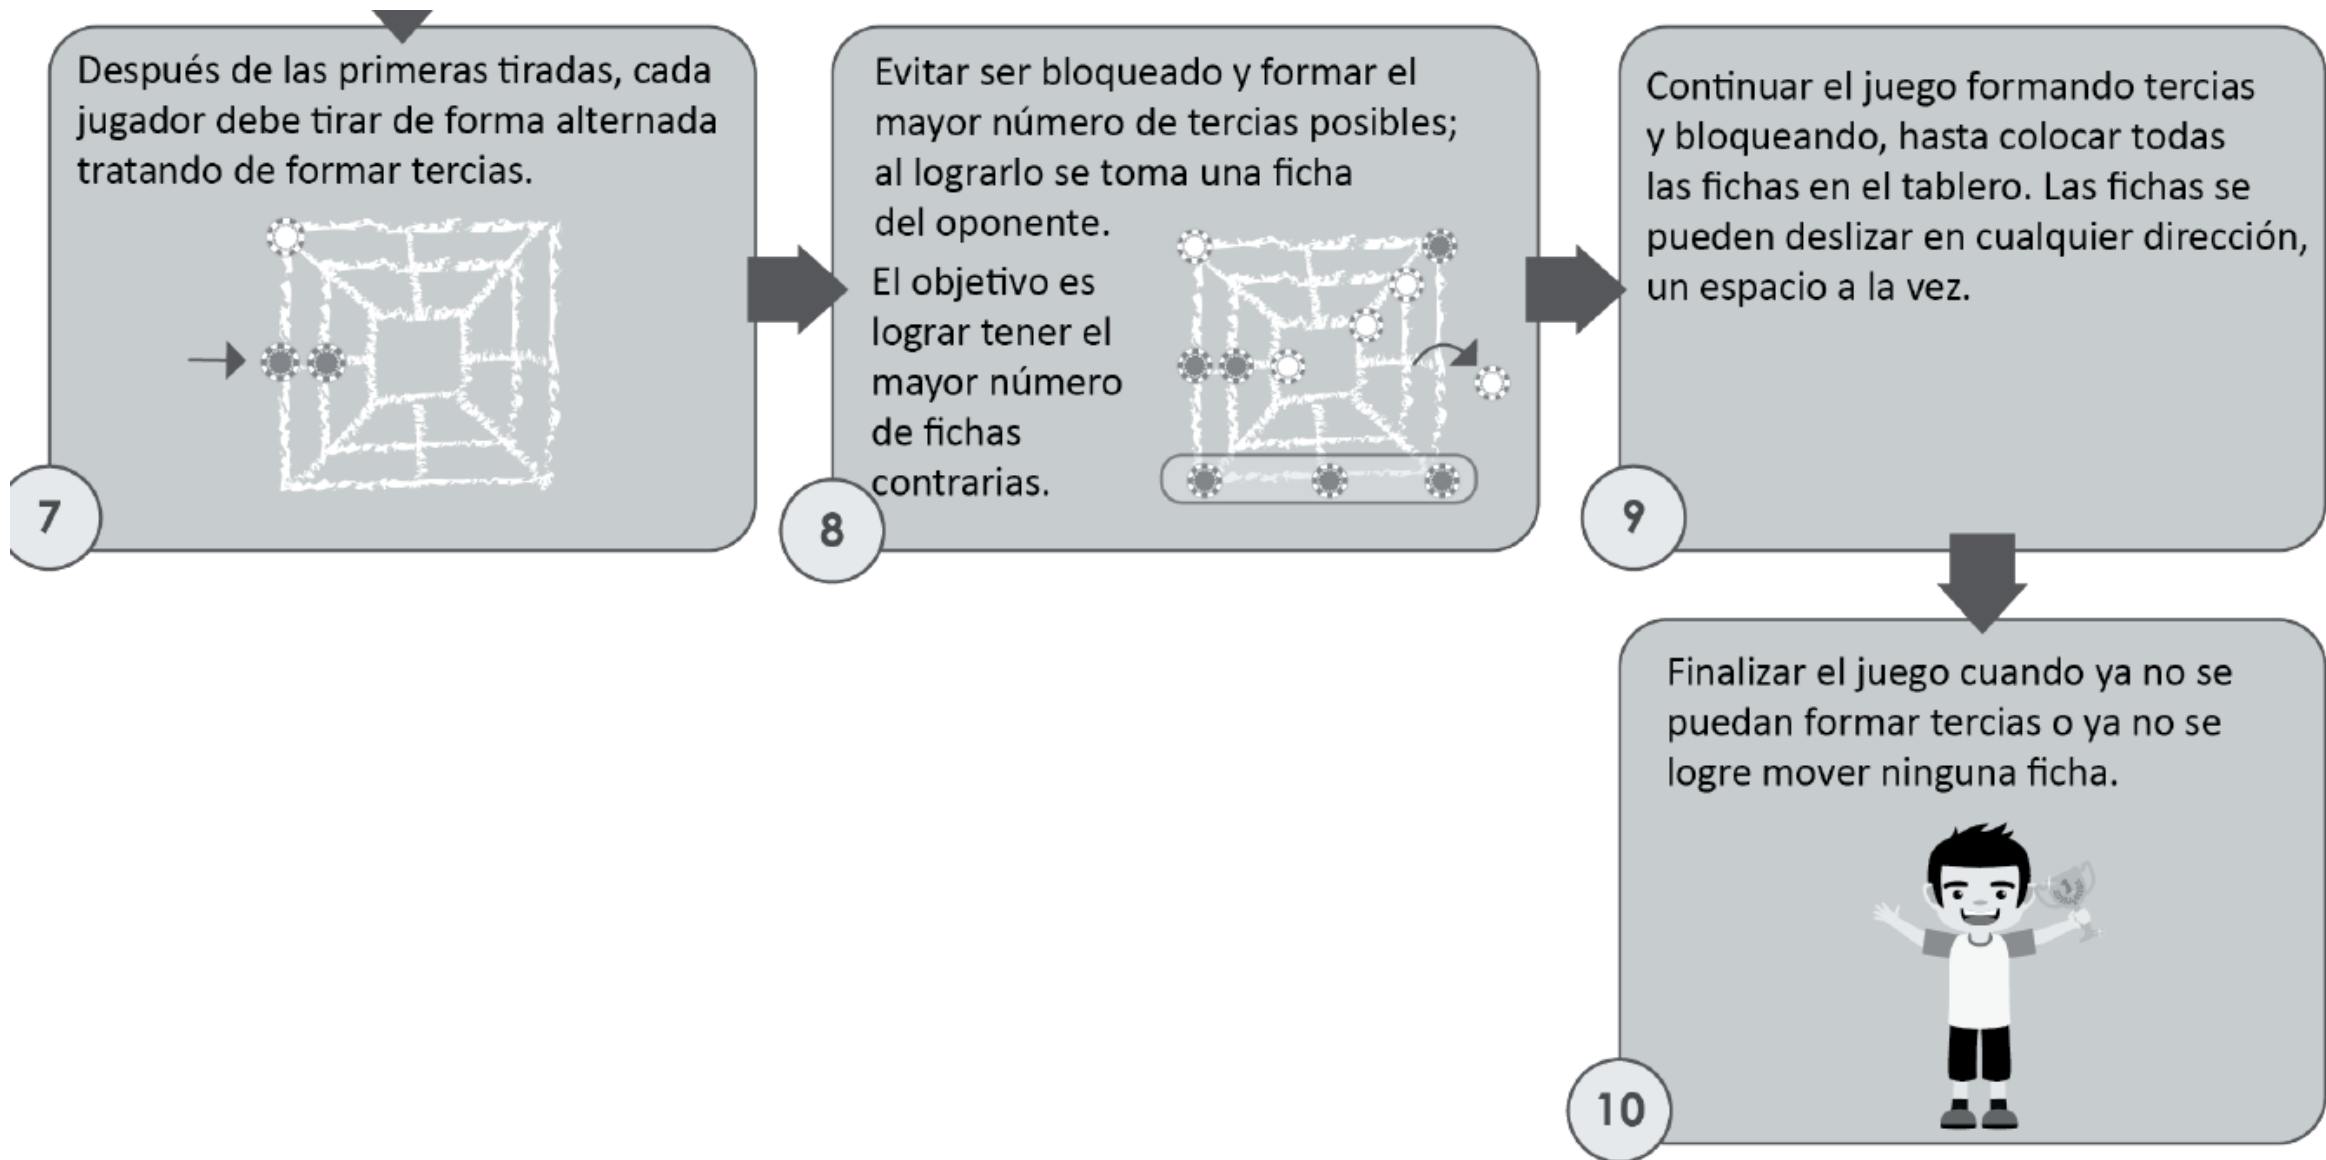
Después de las primeras tiradas, cada jugador debe tirar de forma alternada tratando de formar tercias.

7

Evitar ser bloqueado y formar el mayor número de tercias posibles; al lograrlo se toma una ficha del oponente.

El objetivo es lograr tener el mayor número de fichas contrarias.

8

Continuar el juego formando tercias y bloqueando, hasta colocar todas las fichas en el tablero. Las fichas se pueden deslizar en cualquier dirección, un espacio a la vez.

9

Finalizar el juego cuando ya no se puedan formar tercias o ya no se logre mover ninguna ficha.

10